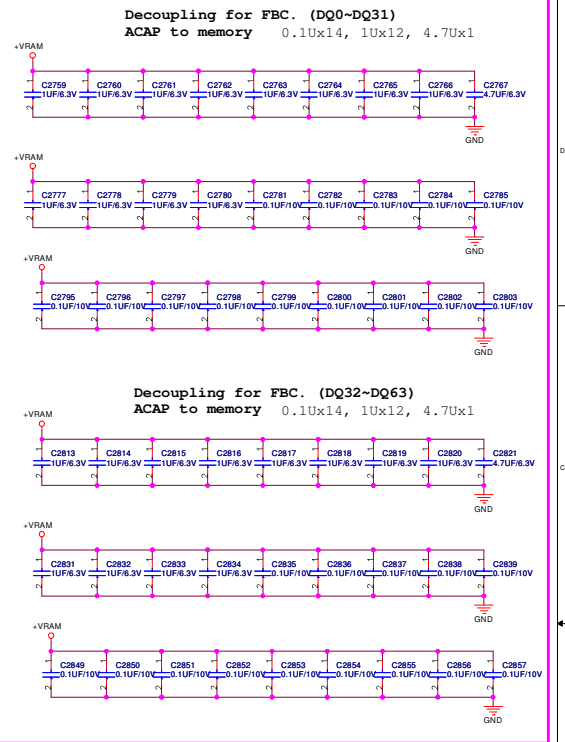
Decoupling for FBC. (DQ0~DQ31)
ACAP to memory 0.1Ux14, 1Ux12, 4.7Ux1

+VRAM

C2759 1UF/6.3V C2760 1UF/6.3V C2761 1UF/6.3V C2762 1UF/6.3V C2763 1UF/6.3V C2764 1UF/6.3V C2765 1UF/6.3V C2766 1UF/6.3V C2767 4.7UF/6.3V

GND

+VRAM

C2777 1UF/6.3V C2778 1UF/6.3V C2779 1UF/6.3V C2780 1UF/6.3V C2781 0.1UF/10V C2782 0.1UF/10V C2783 0.1UF/10V C2784 0.1UF/10V C2785 0.1UF/10V

GND

+VRAM

C2795 0.1UF/10V C2796 0.1UF/10V C2797 0.1UF/10V C2798 0.1UF/10V C2799 0.1UF/10V C2800 0.1UF/10V C2801 0.1UF/10V C2802 0.1UF/10V C2803 0.1UF/10V

GND

Decoupling for FBC. (DQ32~DQ63)
ACAP to memory 0.1Ux14, 1Ux12, 4.7Ux1

+VRAM

C2813 1UF/6.3V C2814 1UF/6.3V C2815 1UF/6.3V C2816 1UF/6.3V C2817 1UF/6.3V C2818 1UF/6.3V C2819 1UF/6.3V C2820 1UF/6.3V C2821 4.7UF/6.3V

GND

+VRAM

C2831 1UF/6.3V C2832 1UF/6.3V C2833 1UF/6.3V C2834 1UF/6.3V C2835 0.1UF/10V C2836 0.1UF/10V C2837 0.1UF/10V C2838 0.1UF/10V C2839 0.1UF/10V

GND

+VRAM

C2849 0.1UF/10V C2850 0.1UF/10V C2851 0.1UF/10V C2852 0.1UF/10V C2853 0.1UF/10V C2854 0.1UF/10V C2855 0.1UF/10V C2856 0.1UF/10V C2857 0.1UF/10V

GND